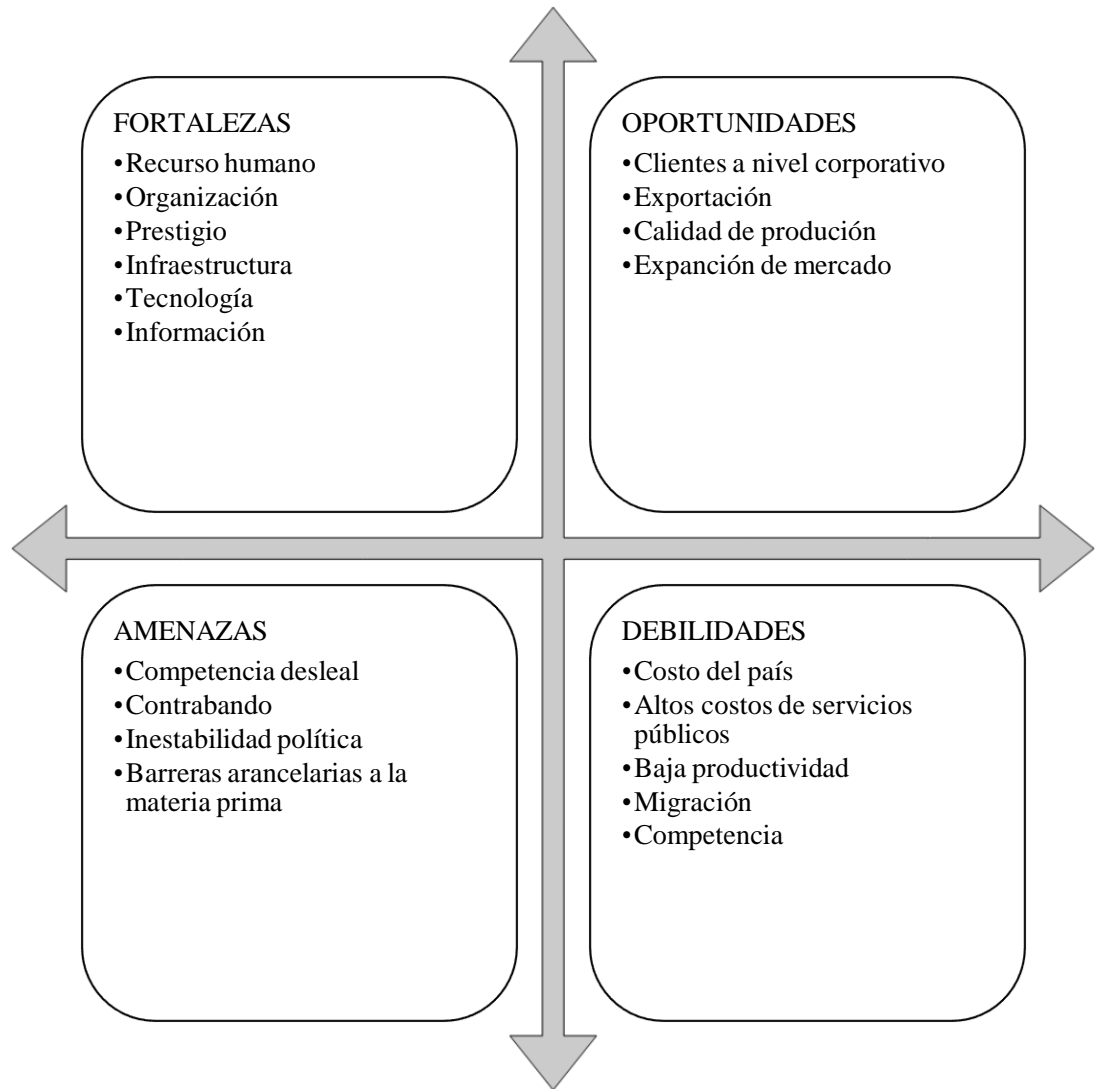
FORTALEZAS
•Recurso humano
•Organización
•Prestigio
•Infraestructura
•Tecnología
•Información

OPORTUNIDADES
•Clientes a nivel corporativo
•Exportación
•Calidad de produción
•Expanción de mercado

AMENAZAS
•Competencia desleal
•Contrabando
•Inestabilidad política
•Barreras arancelarias a la materia prima

DEBILIDADES
•Costo del país
•Altos costos de servicios públicos
•Baja productividad
•Migración
•Competencia